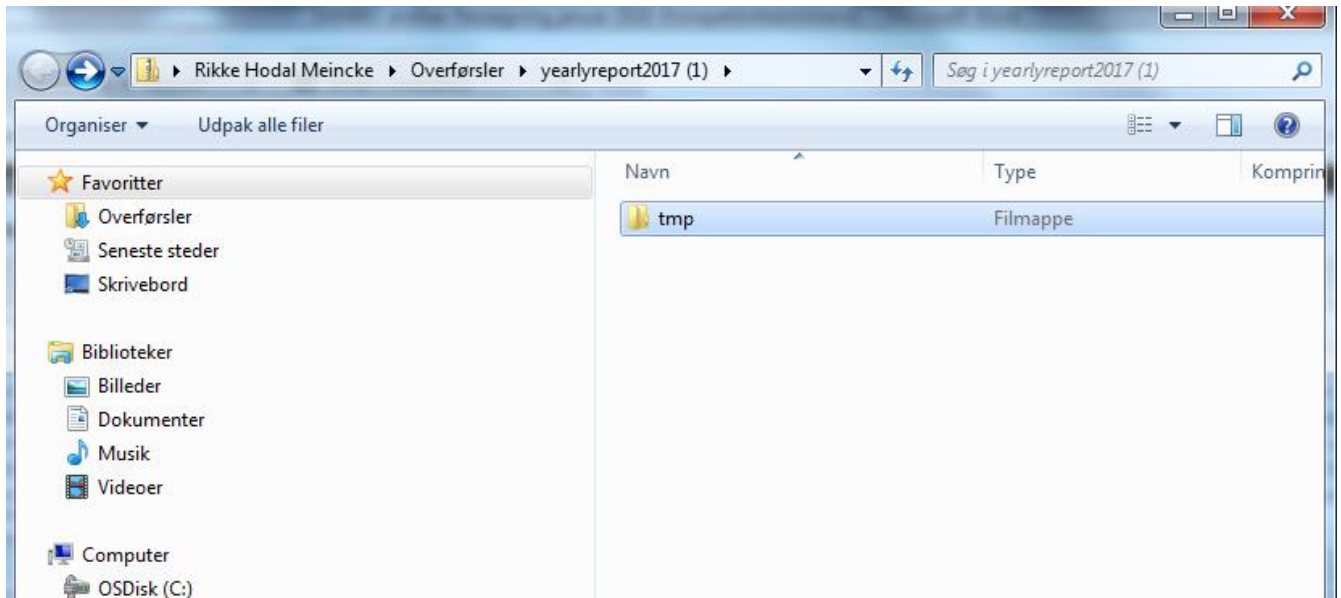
Rikke Hodal Meincke ▸ Overførsler ▸ yearlyreport2017 (1) ▸

Søg i yearlyreport2017 (1)

Organiser ▾ Udpak alle filer

Favoritter
Overførsler
Seneste steder
Skrivebord

Biblioteker
Billeder
Dokumenter
Musik
Videoer

Computer
OSDisk (C:)

| Navn | Type | Komprin |
|---|---|---|
| tmp | Filmappe | |